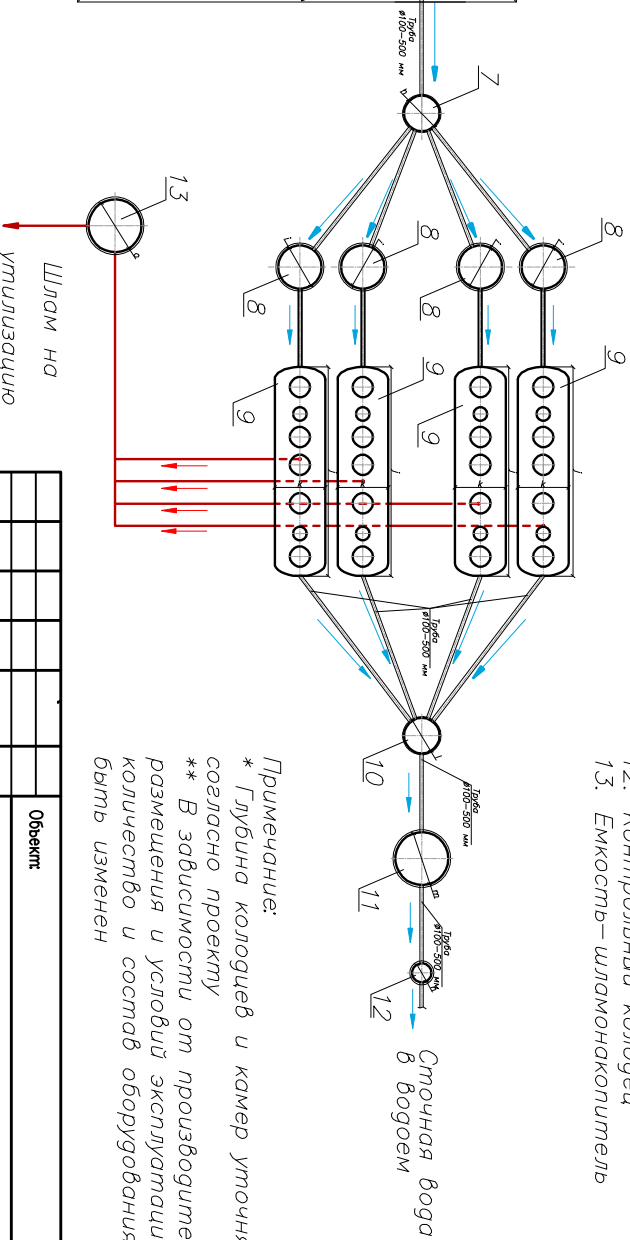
Труба ø100–500 мм

7

8

8

8

8

13

9

9

9

9

Шлам на утилизацию

Труба ø100–500 мм

10

Труба ø100–500 мм

11

Труба ø100–500 мм

12

Сточная вода в водоем

12. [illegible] колодец
13. Емкость–шламонакопитель

Примечание:
* Глубина колодцев и камер уточн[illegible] согласно проекту
** В зависимости от производите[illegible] размещения и условий эксплуатаци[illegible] количество и состав оборудования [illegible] быть изменен

Объект: